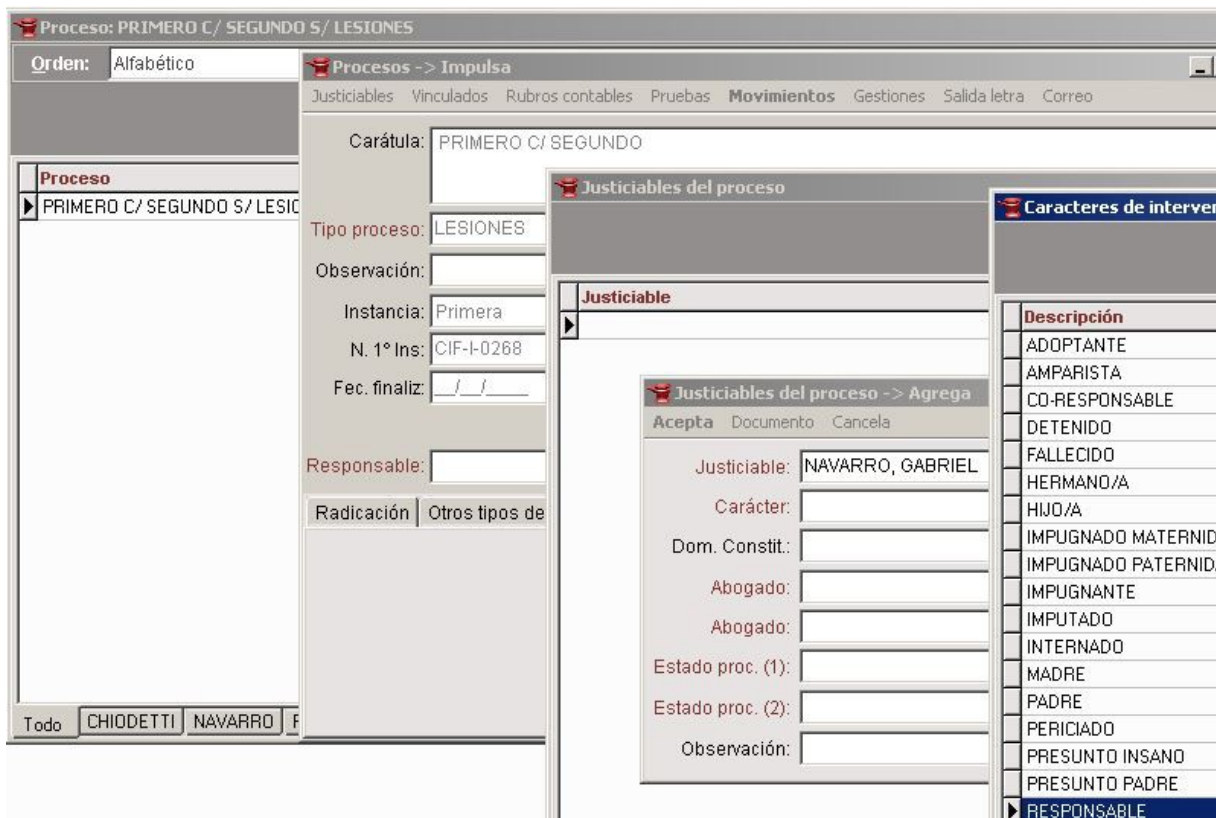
Proceso: PRIMERO C/ SEGUNDO S/ LESIONES

Orden: Alfabético

Proceso
PRIMERO C/ SEGUNDO S/ LESIC

Todo | CHIODETTI | NAVARRO

Procesos -> Impulsa

Justiciables Vinculados Rubros contables Pruebas Movimientos Gestiones Salida letra Correo

Carátula: PRIMERO C/ SEGUNDO

Tipo proceso: LESIONES

Observación:

Instancia: Primera

N. 1° Ins: CIF-I-0268

Fec. finaliz: __/__/____

Responsable:

Radicación | Otros tipos de

Justiciables del proceso

Justiciable

Justiciables del proceso -> Agrega

Acepta Documento Cancela

Justiciable: NAVARRO, GABRIEL

Carácter:

Dom. Constit.:

Abogado:

Abogado:

Estado proc. (1):

Estado proc. (2):

Observación:

Caracteres de interver

Descripción
ADOPTANTE
AMPARISTA
CO-RESPONSABLE
DETENIDO
FALLECIDO
HERMANO/A
HIJO/A
IMPUGNADO MATERNID
IMPUGNADO PATERNID
IMPUGNANTE
IMPUTADO
INTERNADO
MADRE
PADRE
PERICIADO
PRESUNTO INSANO
PRESUNTO PADRE
RESPONSABLE